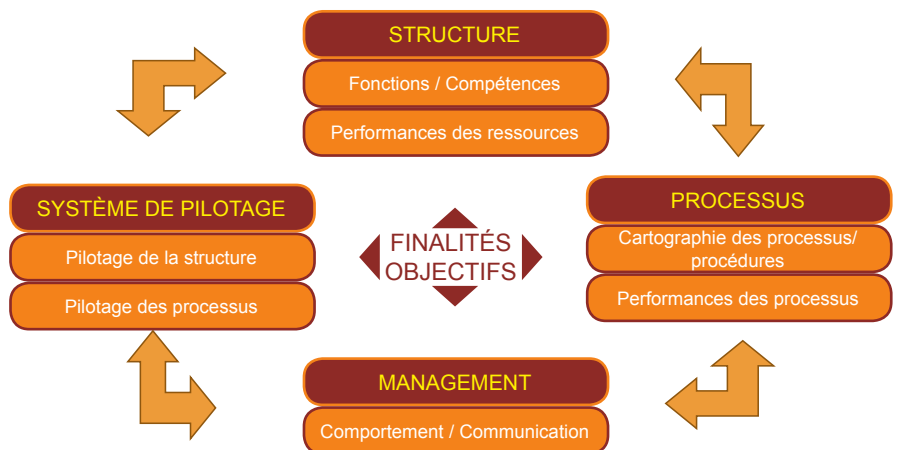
STRUCTURE

Fonctions / Compétences

Performances des ressources

SYSTÈME DE PILOTAGE

Pilotage de la structure

Pilotage des processus

FINALITÉS
OBJECTIFS

PROCESSUS

Cartographie des processus/ procédures

Performances des processus

MANAGEMENT

Comportement / Communication